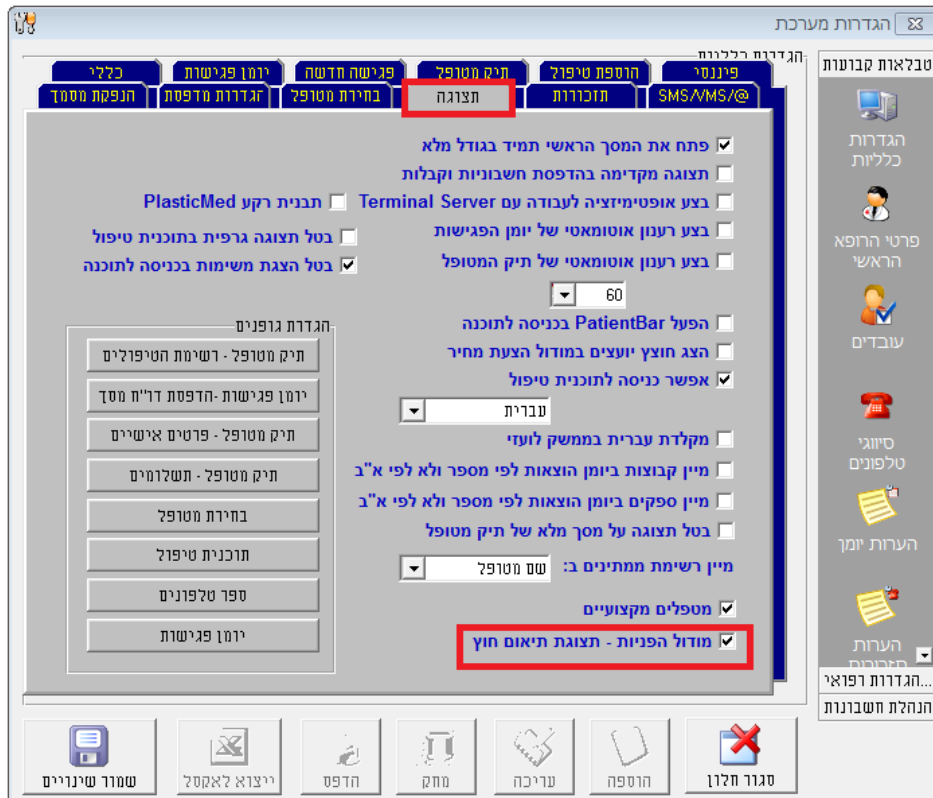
הגדרות מערכת

טבלאות קבועות
הגדרות כלליות
פרטי הרופא הראשי
עובדים
סיווגי טלפונים
הערות יומן
הערות תזכורות
הגדרות רפואי...
הנהלת חשבונות

הגדרות כלליות
כללי
יומן פגישות
פגישה חדשה
תיק מטופל
הוספת טיפול
פיננסי
הנפקת מסמך
הגדרות מדפסת
בחירת מטופל
תצוגה
תזכורות
SMS/VMS/@

פתח את המסך הראשי תמיד בגודל מלא
תצוגה מקדימה בהדפסת חשבוניות וקבלות
בצע אופטימיזציה לעבודה עם Terminal Server
תבנית רקע PlasticMed
בטל תצוגה גרפית בתוכנית טיפול
בצע רענון אוטומאטי של יומן הפגישות
בטל הצגת משימות בכניסה לתוכנה
בצע רענון אוטומאטי של תיק המטופל
60
הפעל PatientBar בכניסה לתוכנה
הצג חוצץ יועצים במודול הצעת מחיר
אפשר כניסה לתוכנית טיפול
עברית
מקלדת עברית בממשק לועזי
מיין קבוצות ביומן הוצאות לפי מספר ולא לפי א"ב
מיין ספקים ביומן הוצאות לפי מספר ולא לפי א"ב
בטל תצוגה על מסך מלא של תיק מטופל
מיין רשימת ממתינים ב:
שם מטופל
מטפלים מקצועיים
מודול הפניות - תצוגת תיאום חוץ

הגדרת גופנים
תיק מטופל - רשימת הטיפולים
יומן פגישות -הדפסת דו"ח מסך
תיק מטופל - פרטים אישיים
תיק מטופל - תשלומים
בחירת מטופל
תוכנית טיפול
ספר טלפונים
יומן פגישות

שמור שינויים
ייצוא לאקסל
הדפס
מחק
עריכה
הוספה
סגור חלון